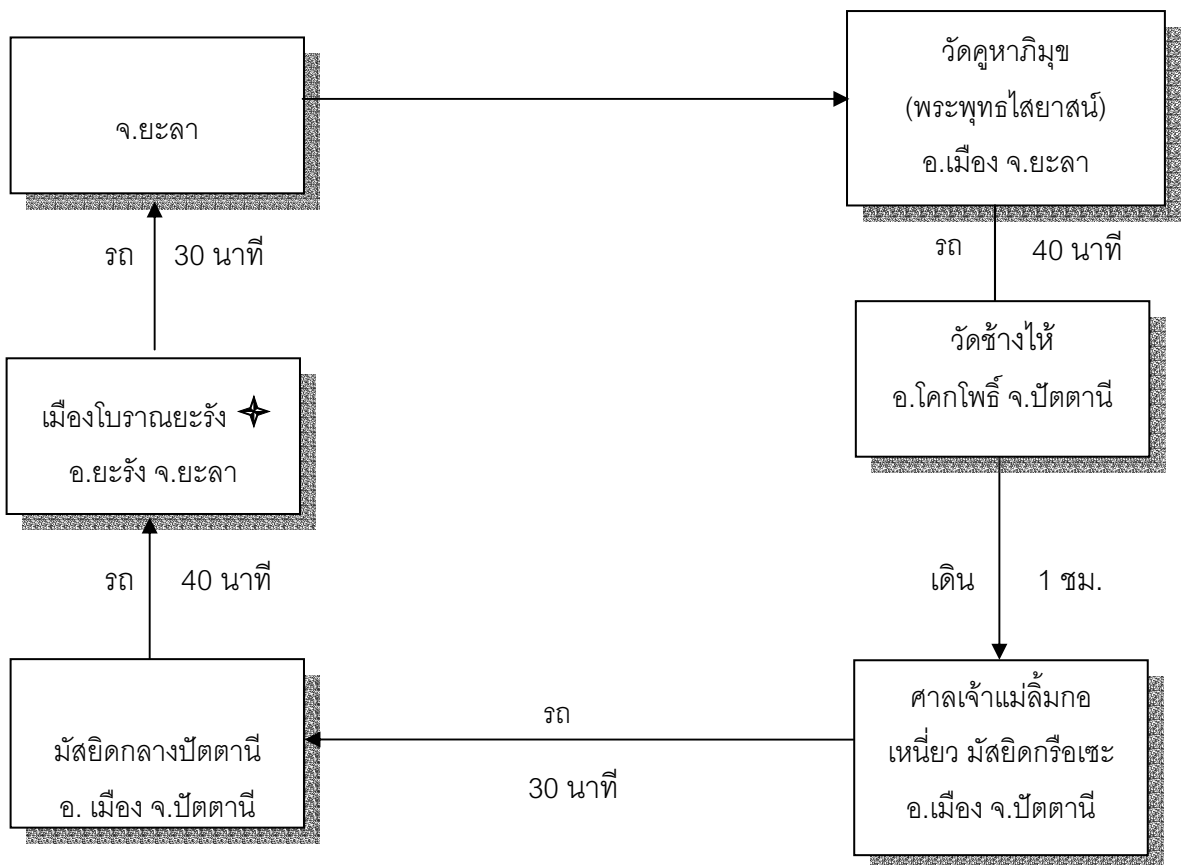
จ.ยะลา

วัดคูหาภิมุข
(พระพุทธไสยาสน์)
อ.เมือง จ.ยะลา

รถ 40 นาที

วัดช้างให้
อ.โคกโพธิ์ จ.ปัตตานี

เดิน 1 ชม.

ศาลเจ้าแม่ลิ้มกอ
เหนี่ยว มัสยิดกรือเซะ
อ.เมือง จ.ปัตตานี

รถ
30 นาที

มัสยิดกลางปัตตานี
อ. เมือง จ.ปัตตานี

รถ 40 นาที

เมืองโบราณยะรัง
อ.ยะรัง จ.ยะลา

รถ 30 นาที